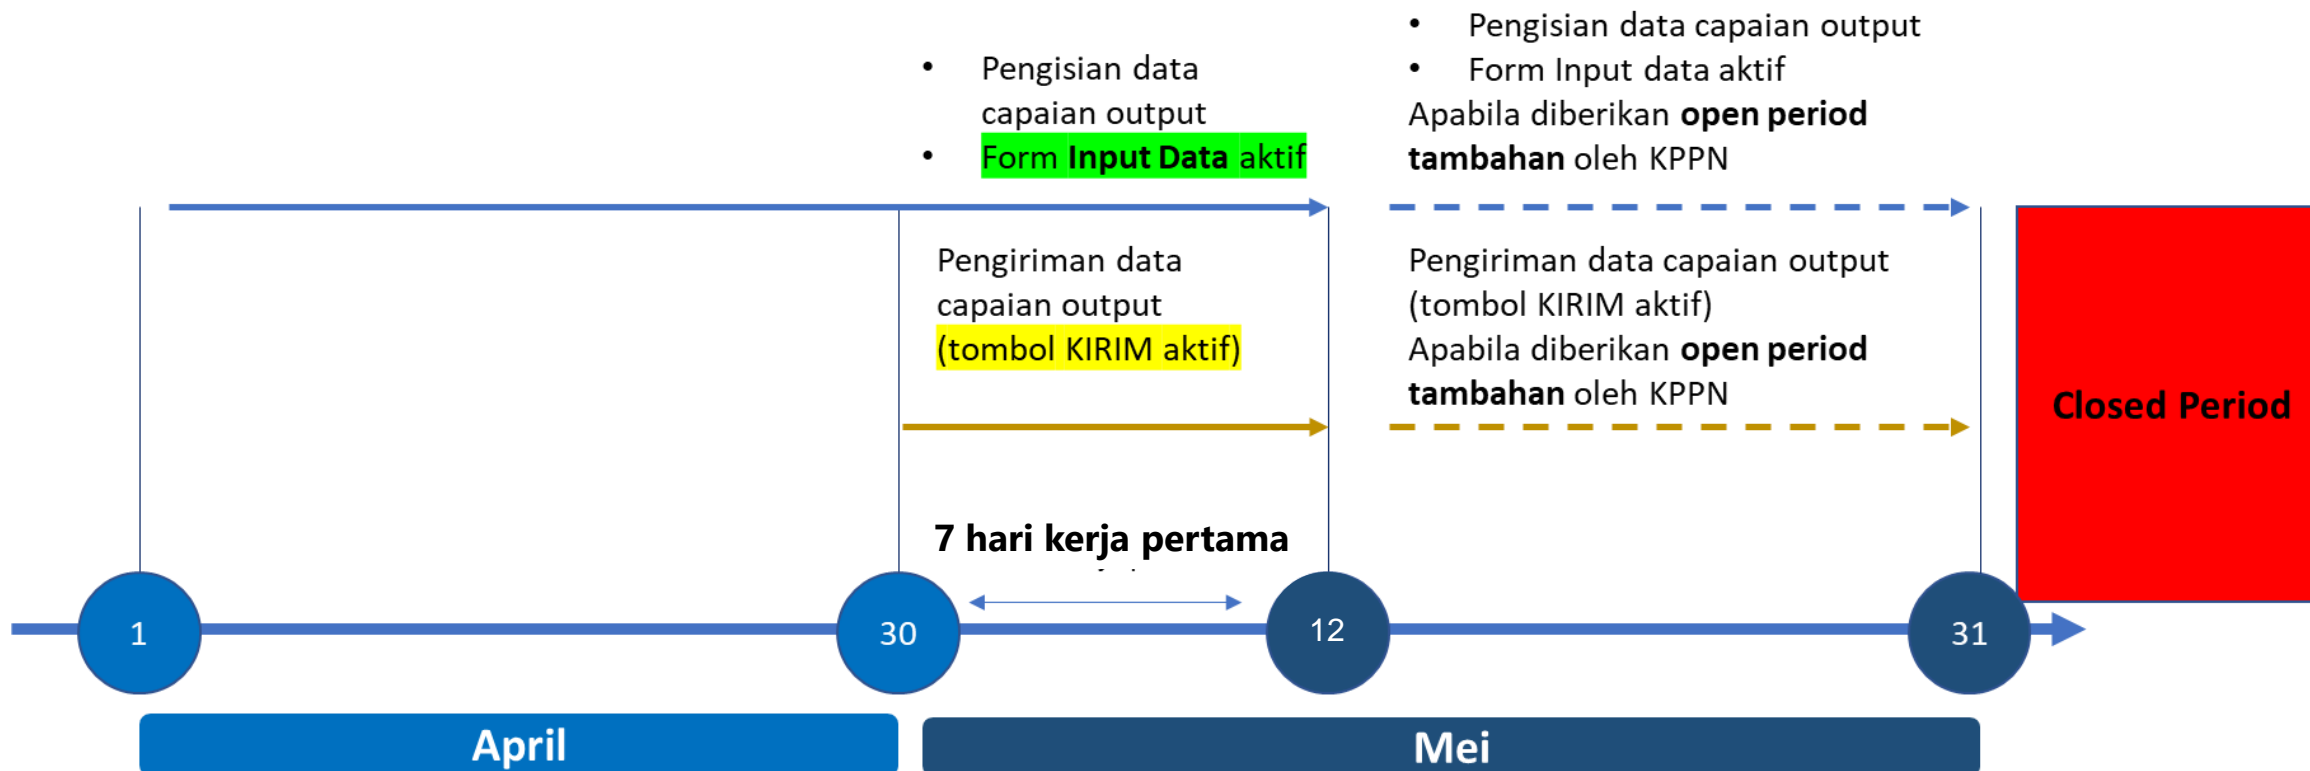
- Pengisian data capaian output
- Form **Input Data** aktif

- Pengisian data capaian output
- Form Input data aktif

Apabila diberikan **open period tambahan** oleh KPPN

Pengiriman data capaian output (tombol KIRIM aktif)

Pengiriman data capaian output (tombol KIRIM aktif)
Apabila diberikan **open period tambahan** oleh KPPN

**Closed Period**

**7 hari kerja pertama**

1

30

12

31

**April**

**Mei**